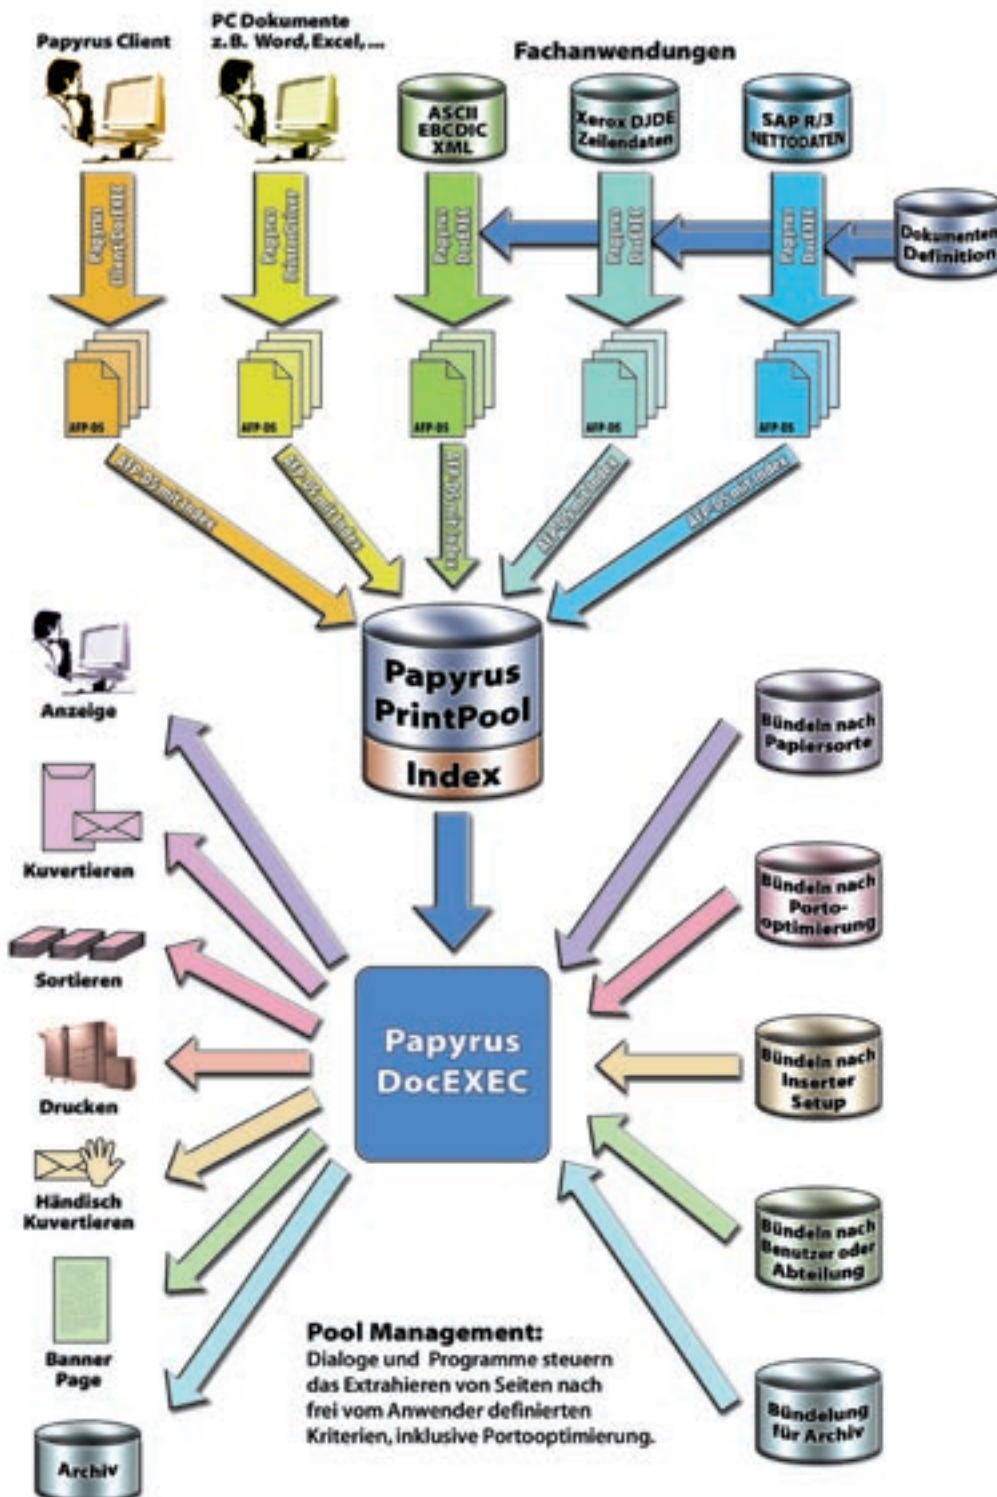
Papyrus Client

PC Dokumente z.B. Word, Excel, ...

Fachanwendungen

ASCII EBCDIC XML

Xerox DJDE Zeilendaten

SAP R/3 NETTODATEN

Papyrus Client DocEXEC

Papyrus PrintDriver

Papyrus DocEXEC

Papyrus DocEXEC

Papyrus DocEXEC

Dokumenten Definition

AFP-DS

AFP-DS

AFP-DS

AFP-DS

AFP-DS

AFP-DS mit Index

AFP-DS mit Index

AFP-DS mit Index

AFP-DS mit Index

AFP-DS mit Index

Papyrus PrintPool

Index

Anzeige

Kuvertieren

Sortieren

Drucken

Händisch Kuvertieren

Banner Page

Archiv

Papyrus DocEXEC

Bündeln nach Papiersorte

Bündeln nach Porto-optimierung

Bündeln nach Inserter Setup

Bündeln nach Benutzer oder Abteilung

Bündelung für Archiv

Pool Management:
Dialoge und Programme steuern das Extrahieren von Seiten nach frei vom Anwender definierten Kriterien, inklusive Portooptimierung.